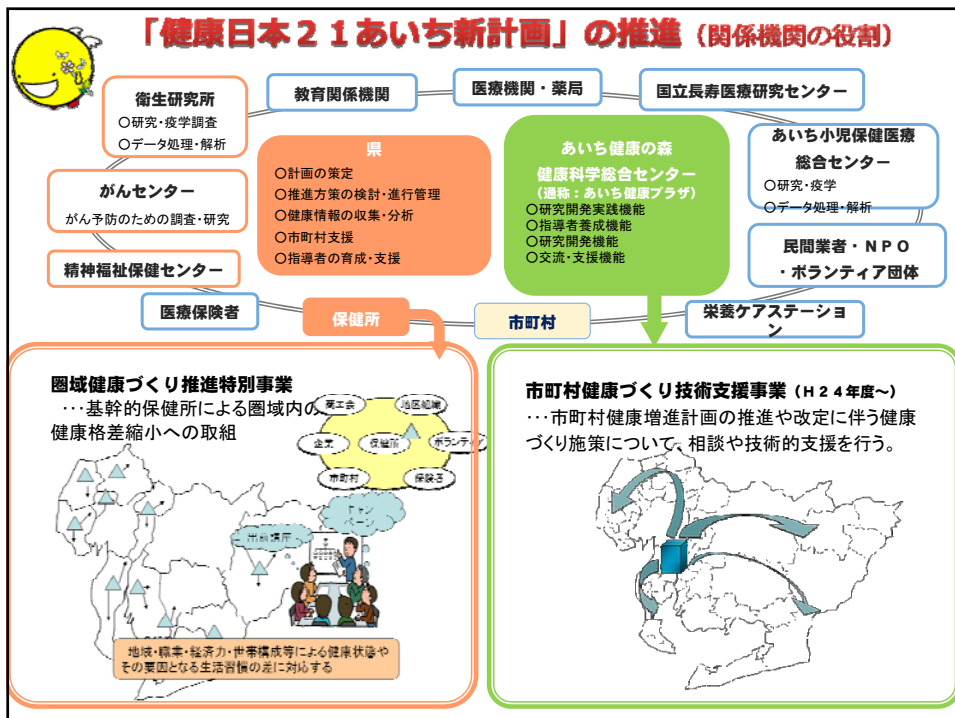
「健康日本２１あいち新計画」の推進（関係機関の役割）

衛生研究所
○研究・疫学調査
○データ処理・解析

教育関係機関

医療機関・薬局

国立長寿医療研究センター

県
○計画の策定
○推進方策の検討・進行管理
○健康情報の収集・分析
○市町村支援
○指導者の育成・支援

あいち健康の森
健康科学総合センター
（通称：あいち健康プラザ）
○研究開発実践機能
○指導者養成機能
○研究開発機能
○交流・支援機能

あいち小児保健医療総合センター
○研究・疫学
○データ処理・解析

がんセンター
がん予防のための調査・研究

民間業者・ＮＰＯ・ボランティア団体

精神福祉保健センター

医療保険者

保健所

市町村

栄養ケアステーション

圏域健康づくり推進特別事業
…基幹的保健所による圏域内の健康格差縮小への取組

商工会
地区組織
企業
保健所
ボランティア
市町村
保険者
出前保健所
キャンペーン

地域・職業・経済力・世帯構成等による健康状態やその要因となる生活習慣の差に対応する

市町村健康づくり技術支援事業（Ｈ２４年度〜）
…市町村健康増進計画の推進や改定に伴う健康づくり施策について、相談や技術的支援を行う。